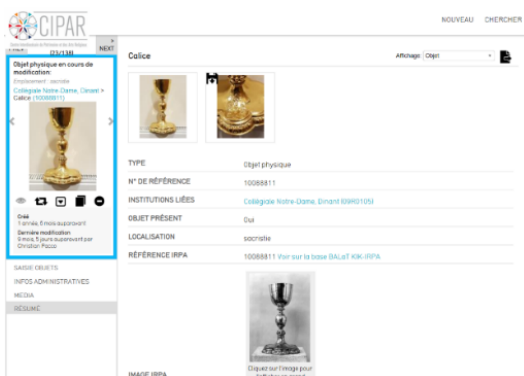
CIPAR

NOUVEAU CHERCHER

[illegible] (11/138) NEXT

Objet physique en cours de modification:

Emplacement : sacristie

Collégiale Notre-Dame, Dinant > Calice (10088811)

Créé
1 année, 6 mois auparavant

Dernière modification
6 mois, 5 jours auparavant par Christian Pacco

SAISIE OBJETS
INFOS ADMINISTRATIVES
MEDIA
RÉSUMÉ

Calice

Affichage: Objet

| TYPE | Objet physique |
|---|---|
| N° DE RÉFÉRENCE | 10088811 |
| INSTITUTIONS LIÉES | Collégiale Notre-Dame, Dinant (6NRO105) |
| OBJET PRÉSENT | Oui |
| LOCALISATION | sacristie |
| RÉFÉRENCE IRPA | 10088811 Voir sur la base BALaT KIK-IRPA |

IMAGE IRPA

Cliquez sur l'image pour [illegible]